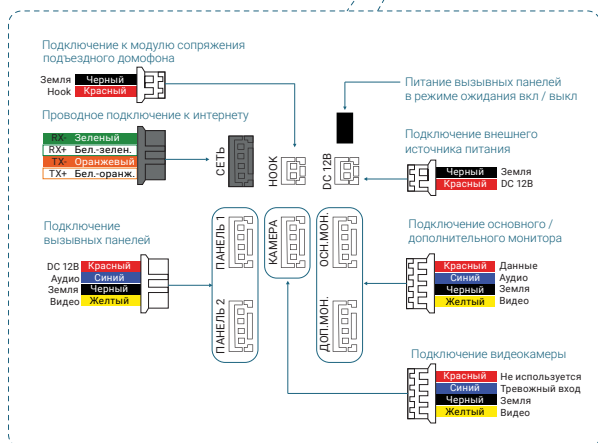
Подключение к модулю сопряжения подъездного домофона

Земля Черный
Hook Красный

Питание вызывных панелей в режиме ожидания вкл / выкл

Проводное подключение к интернету

RX- Зеленый
RX+ Бел.-зелен.
TX- Оранжевый
TX+ Бел.-оранж.

СЕТЬ

HOOK

DC 12B

Подключение внешнего источника питания

Черный Земля
Красный DC 12B

Подключение вызывных панелей

DC 12B Красный
Аудио Синий
Земля Черный
Видео Желтый

ПАНЕЛЬ 1

ПАНЕЛЬ 2

КАМЕРА

ОСН.МОН.

ДОП.МОН.

Подключение основного / дополнительного монитора

Красный Данные
Синий Аудио
Черный Земля
Желтый Видео

Подключение видеокамеры

Красный Не используется
Синий Тревожный вход
Черный Земля
Желтый Видео